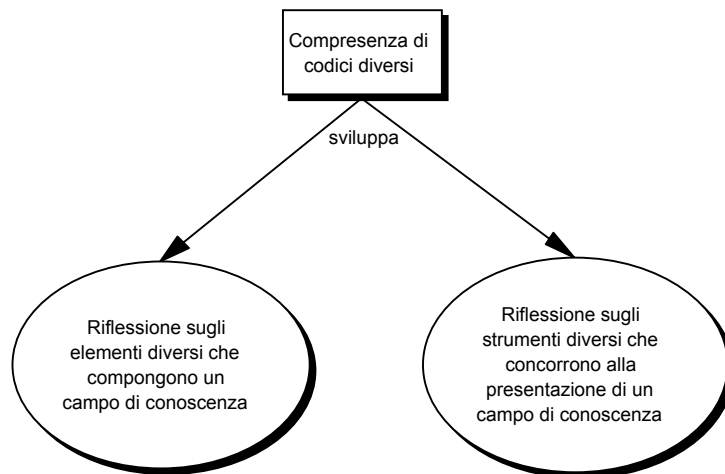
Compresenza di codici diversi

sviluppa

Riflessione sugli elementi diversi che compongono un campo di conoscenza

Riflessione sugli strumenti diversi che concorrono alla presentazione di un campo di conoscenza